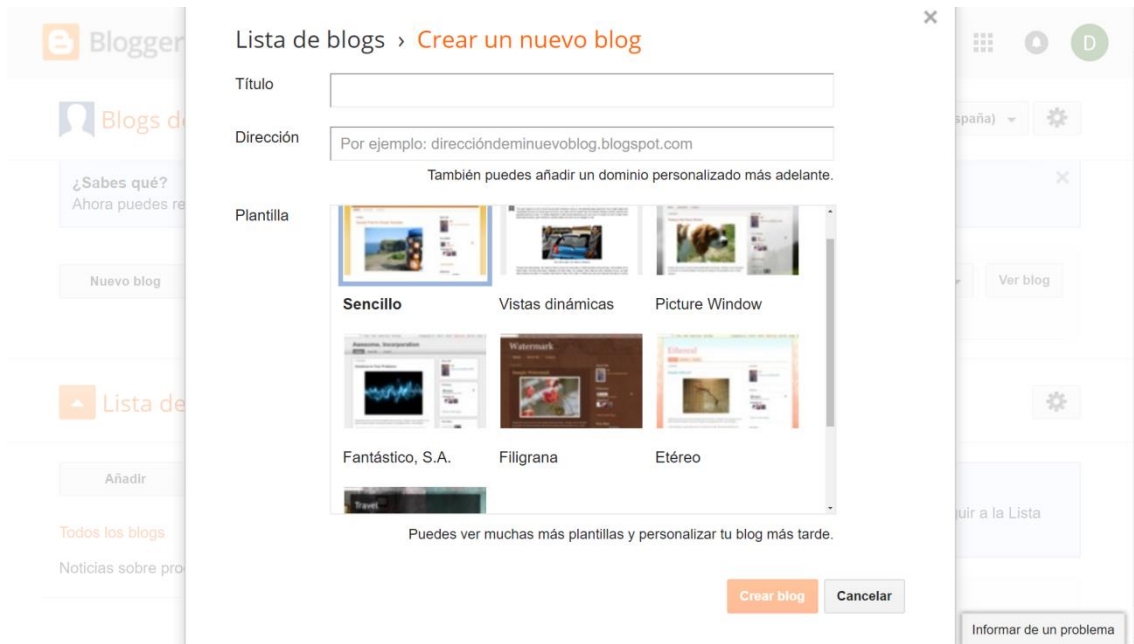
Blogger

Blogs de

¿Sabes qué?
Ahora puedes re

Nuevo blog

Lista de

Añadir

Todos los blogs

Noticias sobre pro

spaña)

Ver blog

uir a la Lista

Lista de blogs › Crear un nuevo blog

×

Título

Dirección

Por ejemplo: direccióndeminuevoblog.blogspot.com

También puedes añadir un dominio personalizado más adelante.

Plantilla

Sencillo

Vistas dinámicas

Picture Window

Fantástico, S.A.

Filigrana

Etéreo

Puedes ver muchas más plantillas y personalizar tu blog más tarde.

Crear blog

Cancelar

Informar de un problema